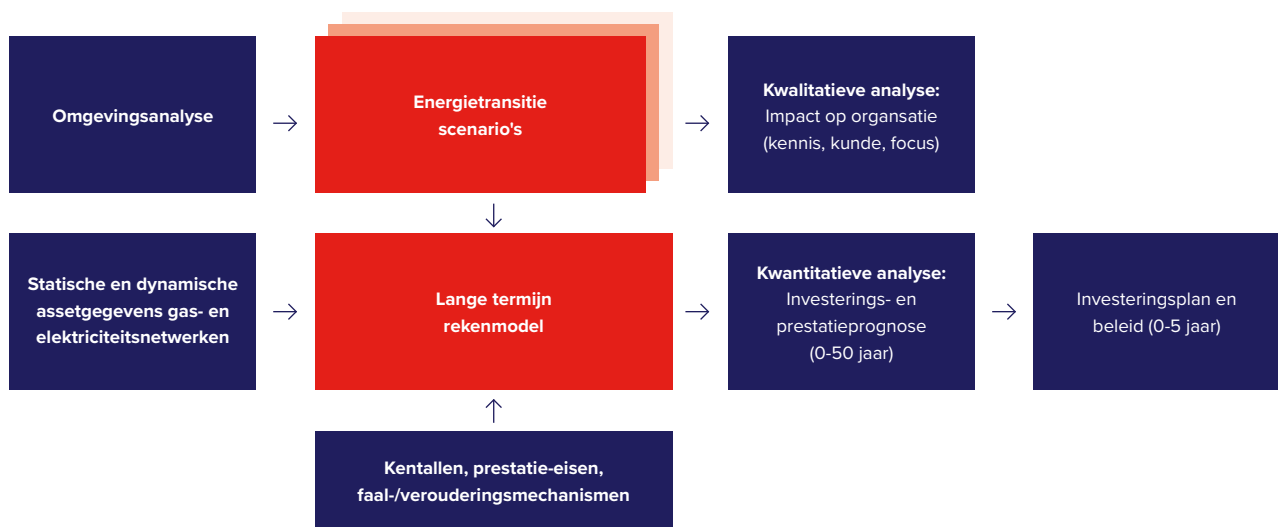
Omgevingsanalyse

Energietransitie scenario's

Kwalitatieve analyse:
Impact op organsatie (kennis, kunde, focus)

Statische en dynamische assetgegevens gas- en elektriciteitsnetwerken

Lange termijn rekenmodel

Kwantitatieve analyse:
Investerings- en prestatieprognose (0-50 jaar)

Investeringsplan en beleid (0-5 jaar)

Kentallen, prestatie-eisen, faal-/verouderingsmechanismen